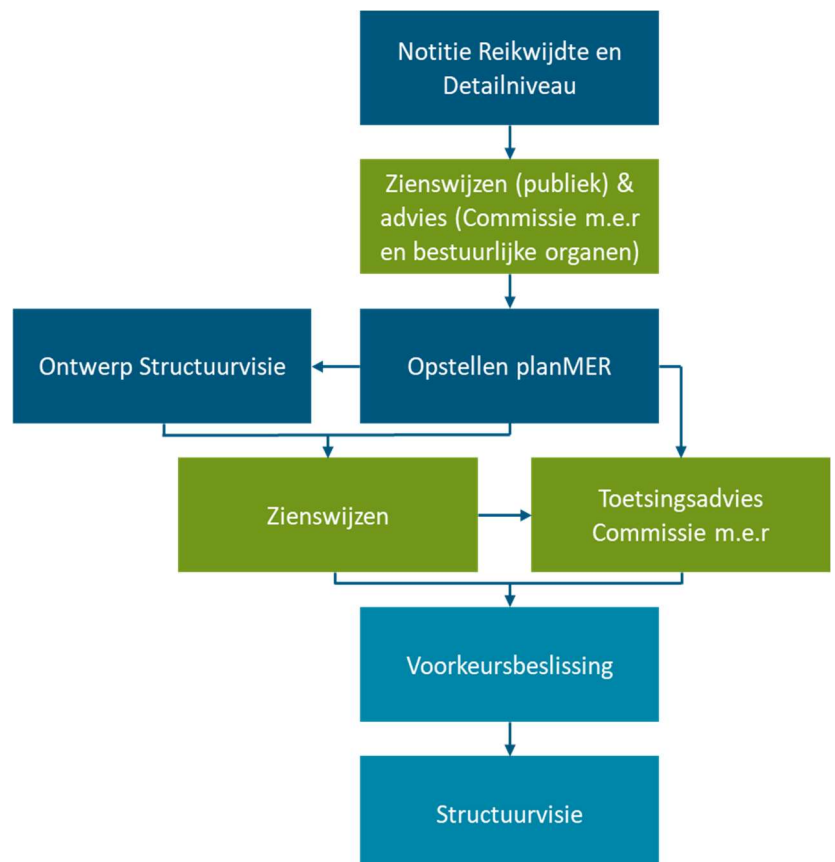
Notitie Reikwijdte en Detailniveau

Zienswijzen (publiek) & advies (Commissie m.e.r en bestuurlijke organen)

Ontwerp Structuurvisie

Opstellen planMER

Zienswijzen

Toetsingsadvies Commissie m.e.r

Voorkeursbeslissing

Structuurvisie